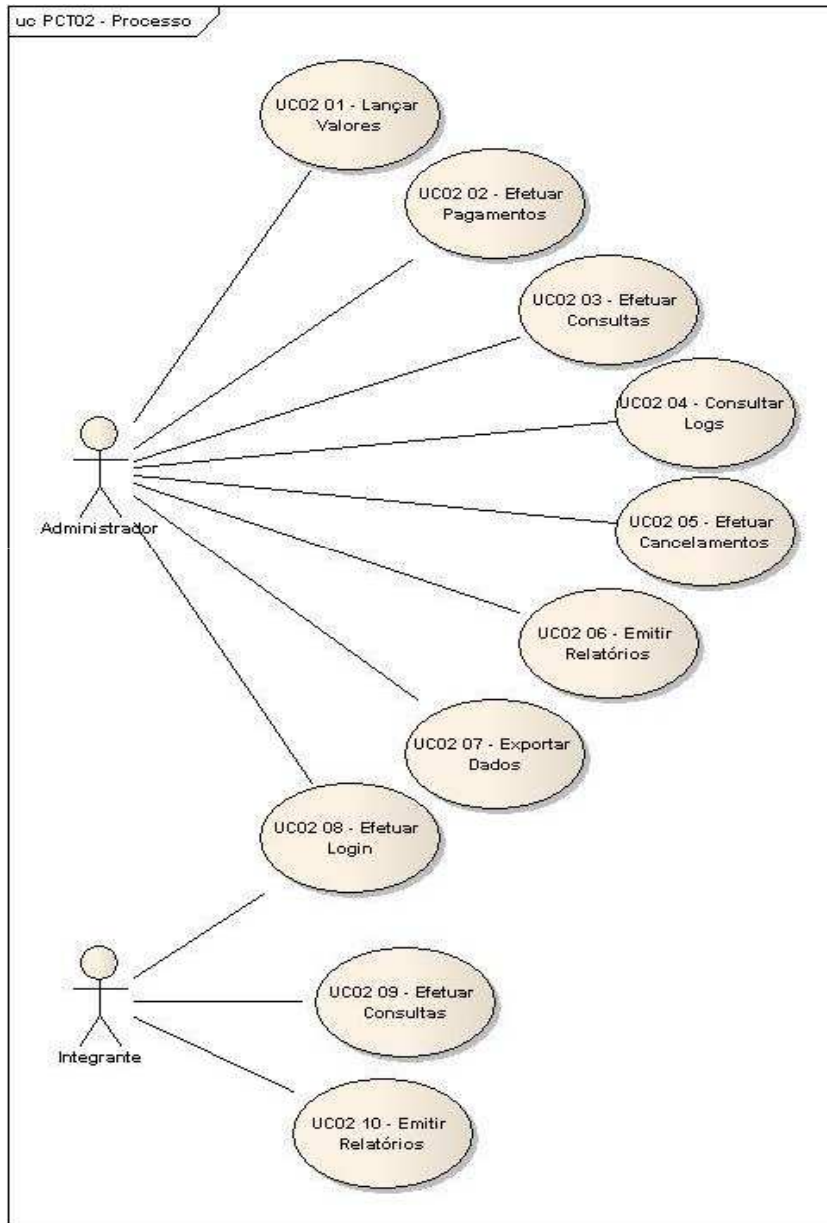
uc PCT02 - Processo

UC02 01 - Lançar Valores

UC02 02 - Efetuar Pagamentos

UC02 03 - Efetuar Consultas

UC02 04 - Consultar Logs

UC02 05 - Efetuar Cancelamentos

UC02 06 - Emitir Relatórios

UC02 07 - Exportar Dados

UC02 08 - Efetuar Login

Administrador

UC02 09 - Efetuar Consultas

UC02 10 - Emitir Relatórios

Integrante